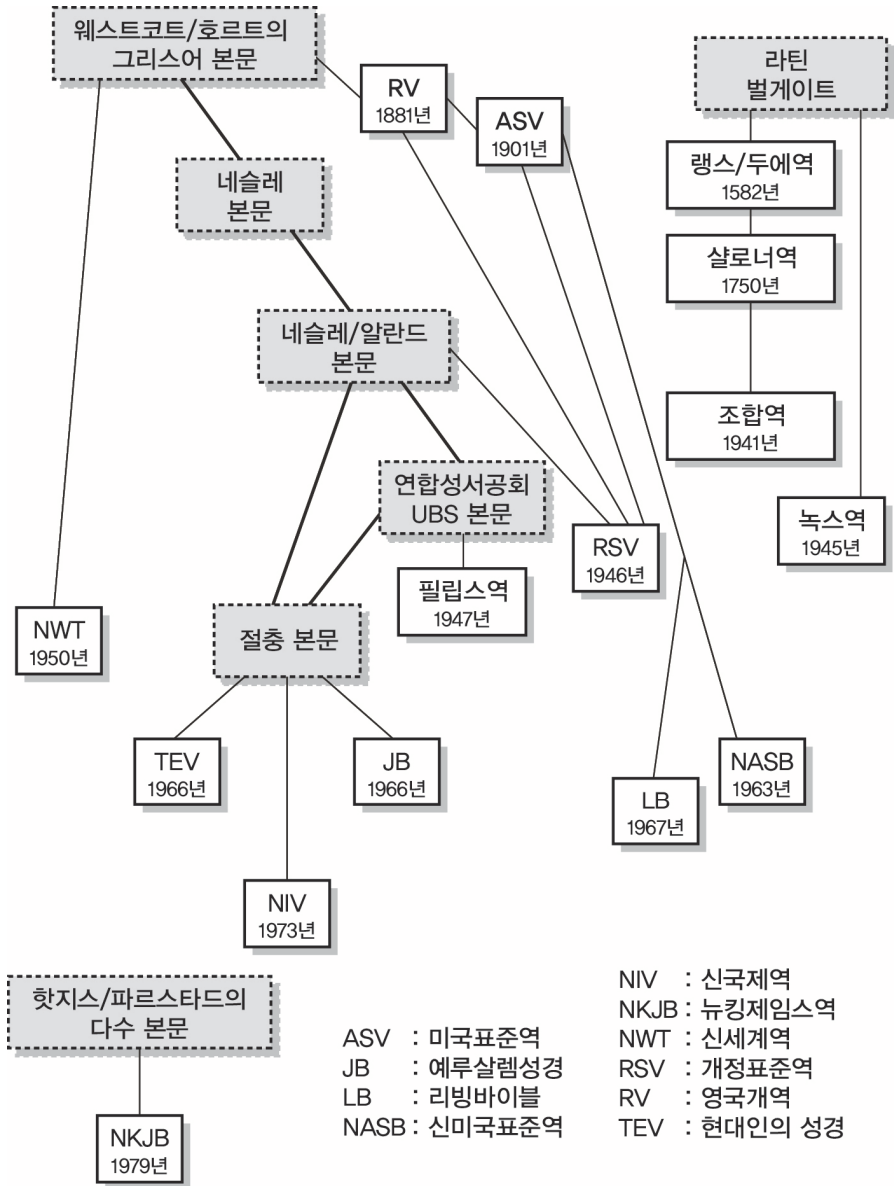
웨스트코트/호르트의 그리스어 본문

RV
1881년

ASV
1901년

라틴 벌게이트

랭스/두에역
1582년

샬로너역
1750년

네슬레 본문

네슬레/알란드 본문

조합역
1941년

연합성서공회 UBS 본문

RSV
1946년

녹스역
1945년

필립스역
1947년

NWT
1950년

절충 본문

TEV
1966년

JB
1966년

NASB
1963년

LB
1967년

NIV
1973년

핫지스/파르스타드의 다수 본문

NKJB
1979년

ASV : 미국표준역
JB : 예루살렘성경
LB : 리빙바이블
NASB : 신미국표준역

NIV : 신국제역
NKJB : 뉴킹제임스역
NWT : 신세계역
RSV : 개정표준역
RV : 영국개역
TEV : 현대인의 성경